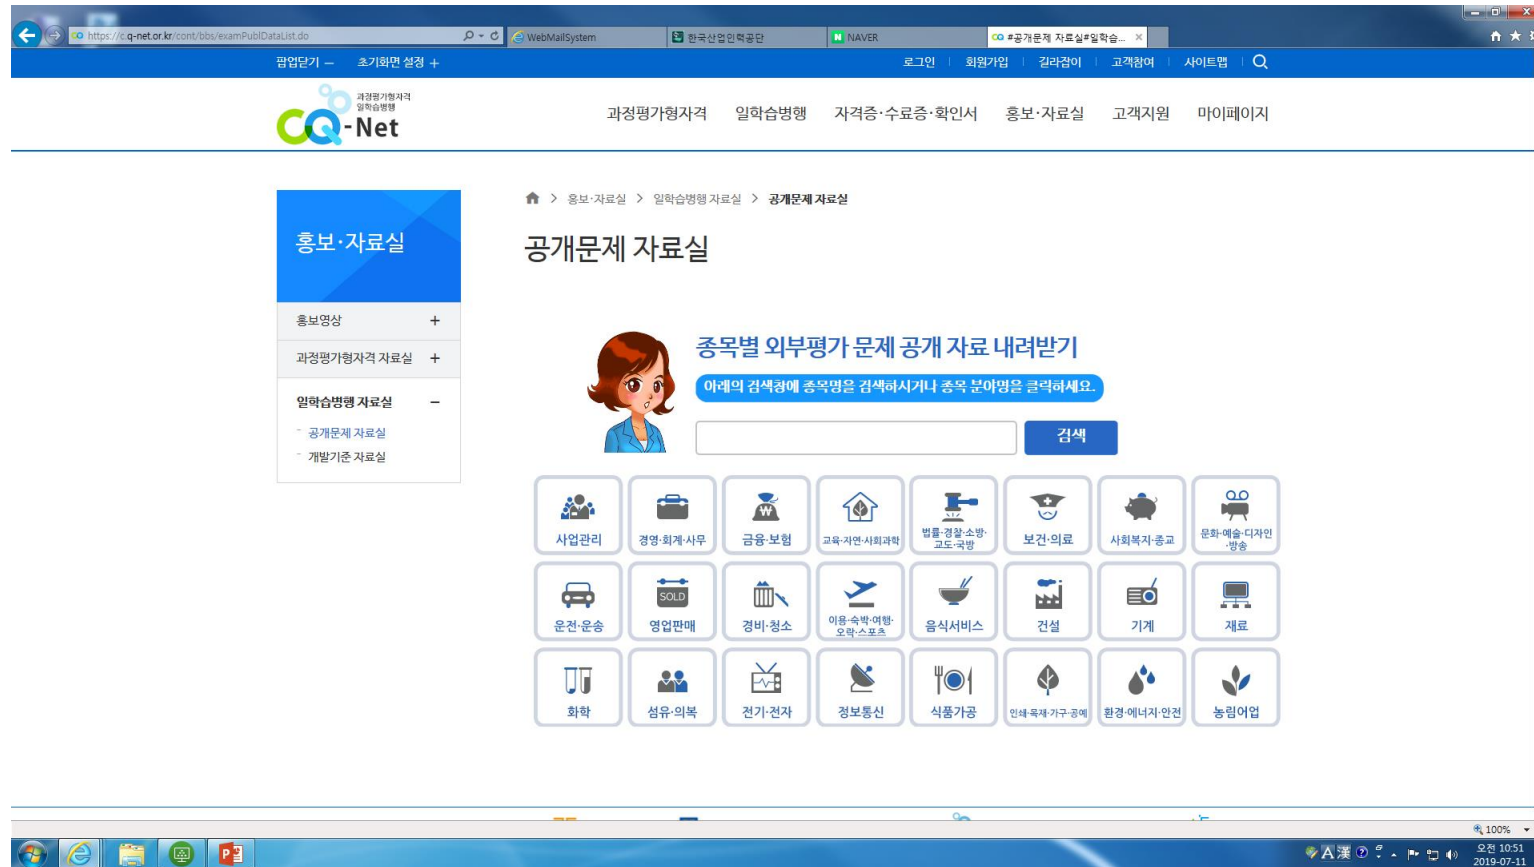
https://c.q-net.or.kr/cont/bbs/examPublDataList.do

WebMailSystem

한국산업인력공단

NAVER

#공개문제 자료실#일학습... ×

팝업닫기 −  초기화면 설정 +

로그인 | 회원가입 | 길라잡이 | 고객참여 | 사이트맵

과정평가형자격 일학습병행

CQ-Net

과정평가형자격  일학습병행  자격증·수료증·확인서  홍보·자료실  고객지원  마이페이지

홍보·자료실

홍보영상 +

과정평가형자격 자료실 +

일학습병행 자료실 −

공개문제 자료실

개발기준 자료실

> 홍보·자료실 > 일학습병행 자료실 > 공개문제 자료실

공개문제 자료실

종목별 외부평가 문제 공개 자료 내려받기

아래의 검색창에 종목명을 검색하시거나 종목 분야명을 클릭하세요.

검색

| 사업관리 | 경영·회계·사무 | 금융·보험 | 교육·자연·사회과학 | 법률·경찰·소방·교도·국방 | 보건·의료 | 사회복지·종교 | 문화·예술·디자인·방송 |
|---|---|---|---|---|---|---|---|
| 운전·운송 | 영업판매 | 경비·청소 | 이용·숙박·여행·오락·스포츠 | 음식서비스 | 건설 | 기계 | 재료 |
| 화학 | 섬유·의복 | 전기·전자 | 정보통신 | 식품가공 | 인쇄·목재·가구·공예 | 환경·에너지·안전 | 농림어업 |

SOLD

100%

A 漢

오전 10:51
2019-07-11